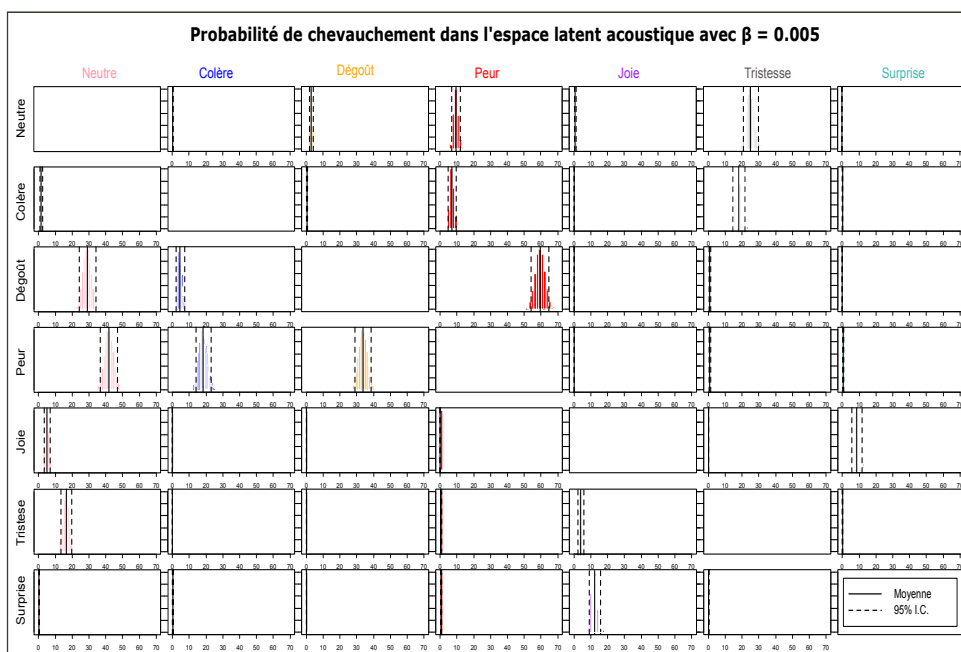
Probabilité de chevauchement dans l'espace latent acoustique avec $\beta = 0.005$

Neutre | Colère | Dégoût | Peur | Joie | Tristesse | Surprise

Neutre
Colère
Dégoût
Peur
Joie
Tristese
Surprise

0 10 20 30 40 50 60 70

Moyenne
95% I.C.